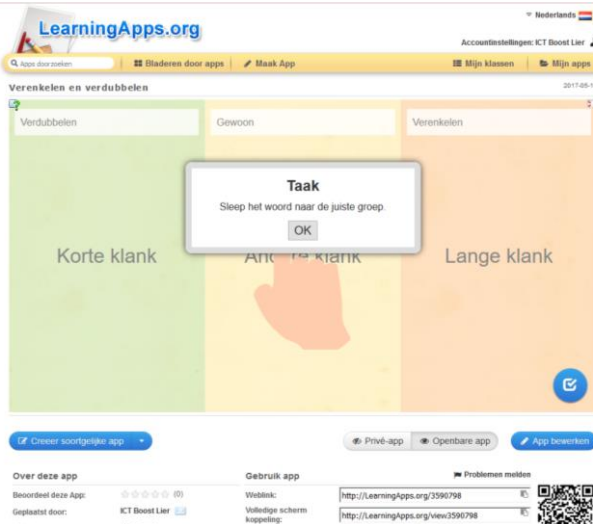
LearningApps.org

Nederlands

Accountinstellingen: ICT Boost Lier

Apps doorzoeken | Bladeren door apps | Maak App | Mijn klassen | Mijn apps

Verenkelen en verdubbelen

2017-05-1

Verdubbelen

Gewoon

Verenkelen

Korte klank

An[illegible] klank

Lange klank

Taak

Sleep het woord naar de juiste groep.

OK

Creeer soortgelijke app

Privé-app | Openbare app

App bewerken

Over deze app

Beoordeel deze App: (0)

Geplaatst door: ICT Boost Lier

Gebruik app

Problemen melden

Weblink: http://LearningApps.org/3590798

Volledige scherm koppeling: http://LearningApps.org/view3590798